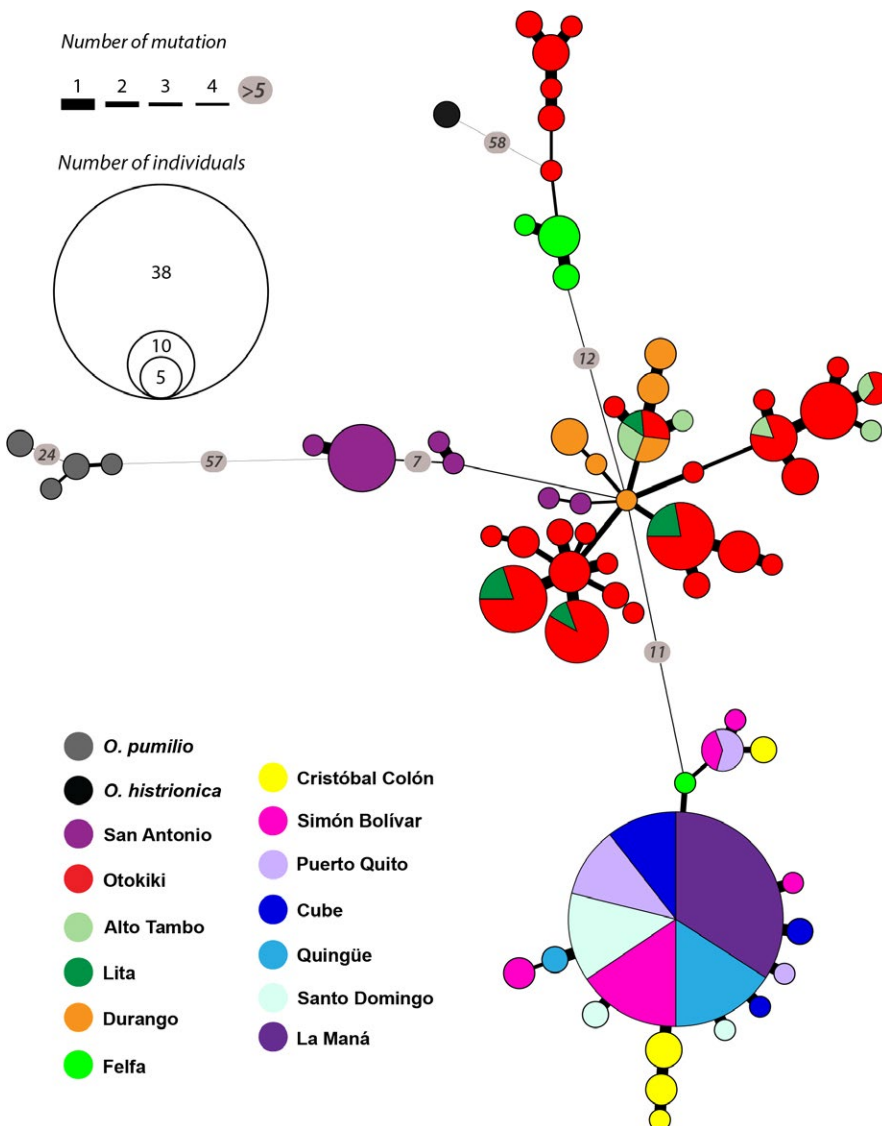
Number of mutation

1 2 3 4 >5

Number of individuals

38

10

5

58

12

24

57

7

11

O. pumilio
O. histrionica
San Antonio
Otokiki
Alto Tambo
Lita
Durango
Felfa

Cristóbal Colón
Simón Bolívar
Puerto Quito
Cube
Quingüe
Santo Domingo
La Maná